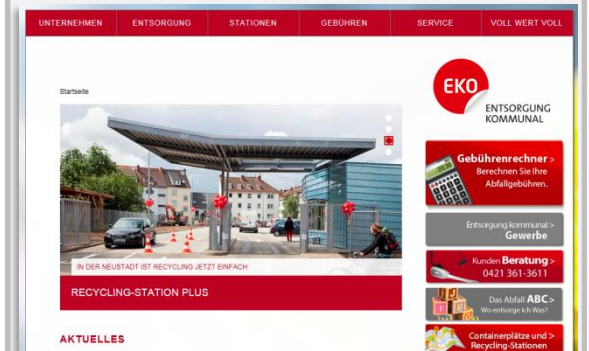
UNTERNEHMEN ENTSORGUNG STATIONEN GEBÜHREN SERVICE VOLL WERT VOLL

Startseite

EKO
ENTSORGUNG KOMMUNAL

IN DER NEUSTADT IST RECYCLING JETZT EINFACH

RECYCLING-STATION PLUS

Gebührenrechner >
Berechnen Sie Ihre Abfallgebühren.

Entsorgung kommunal >
Gewerbe

Kunden Beratung >
0421 361-3611

Das Abfall ABC >
Wo entsorge ich Was?

Containerplätze und >
Recycling-Stationen

AKTUELLES